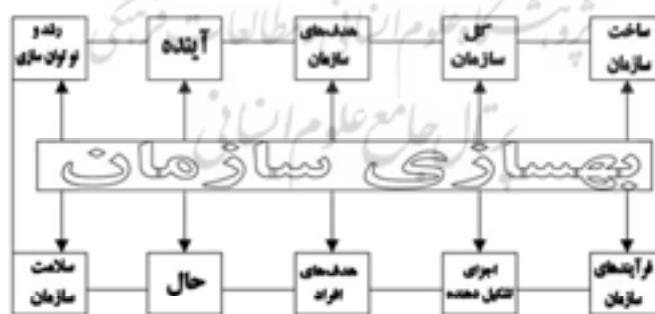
ساخت سازمان

کل سازمان

هدف‌های سازمان

آینده

رشد و نوآوران سازی

بهسازی سازمان

فرآیندهای سازمان

اجزای تشکیل دهنده

هدف‌های افراد

حال

سلامت سازمان

پژوهشگاه علوم انسانی و مطالعات فرهنگی
پرتال جامع علوم انسانی